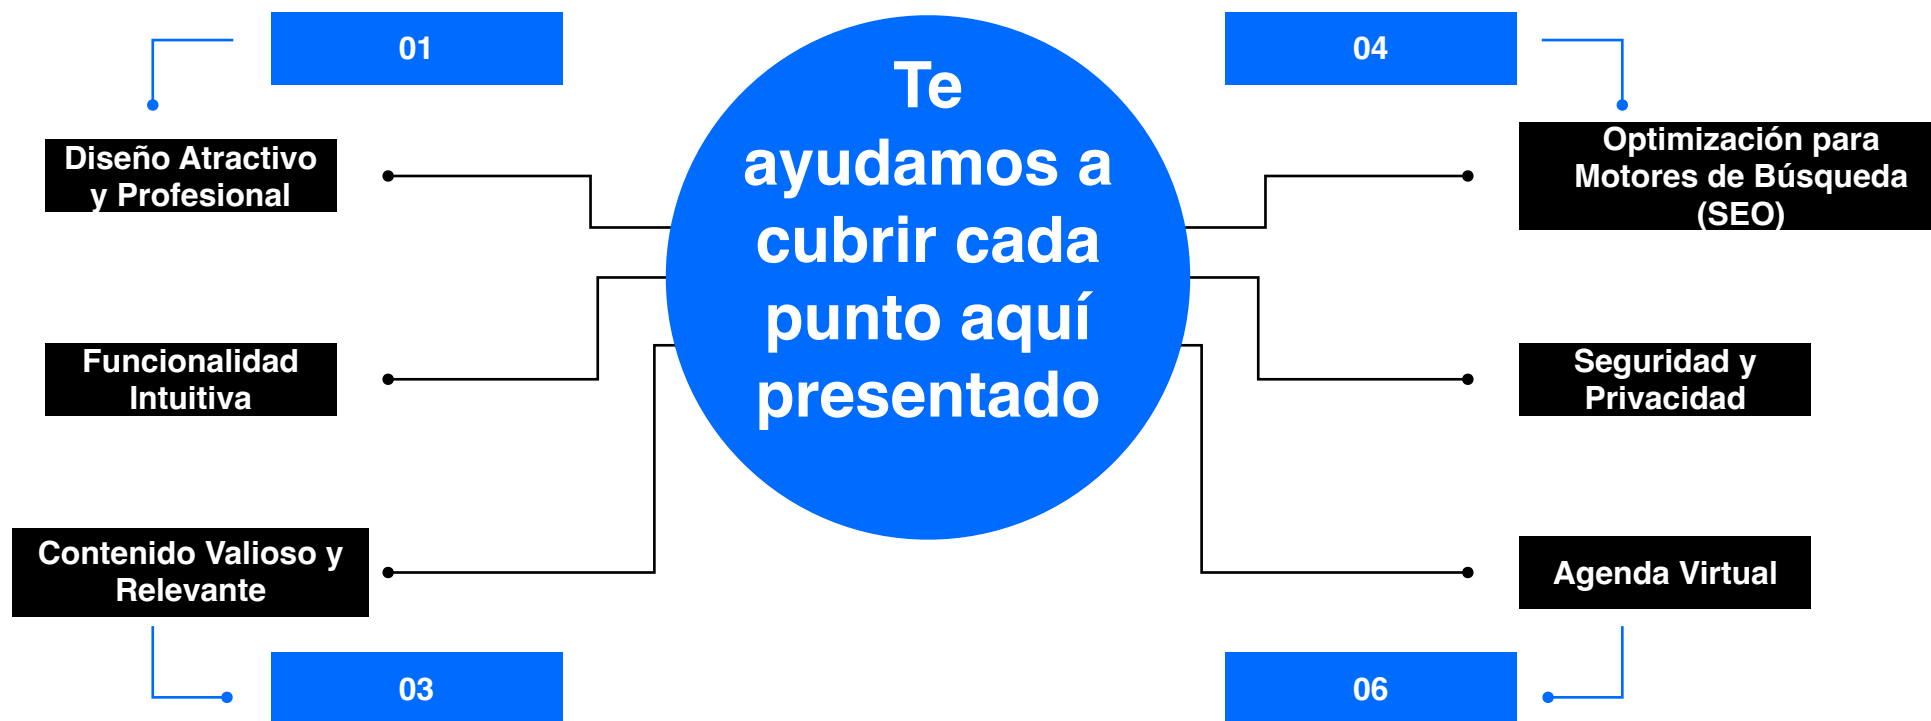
01

Diseño Atractivo y Profesional

Funcionalidad Intuitiva

Contenido Valioso y Relevante

03

Te ayudamos a cubrir cada punto aquí presentado

04

Optimización para Motores de Búsqueda (SEO)

Seguridad y Privacidad

Agenda Virtual

06